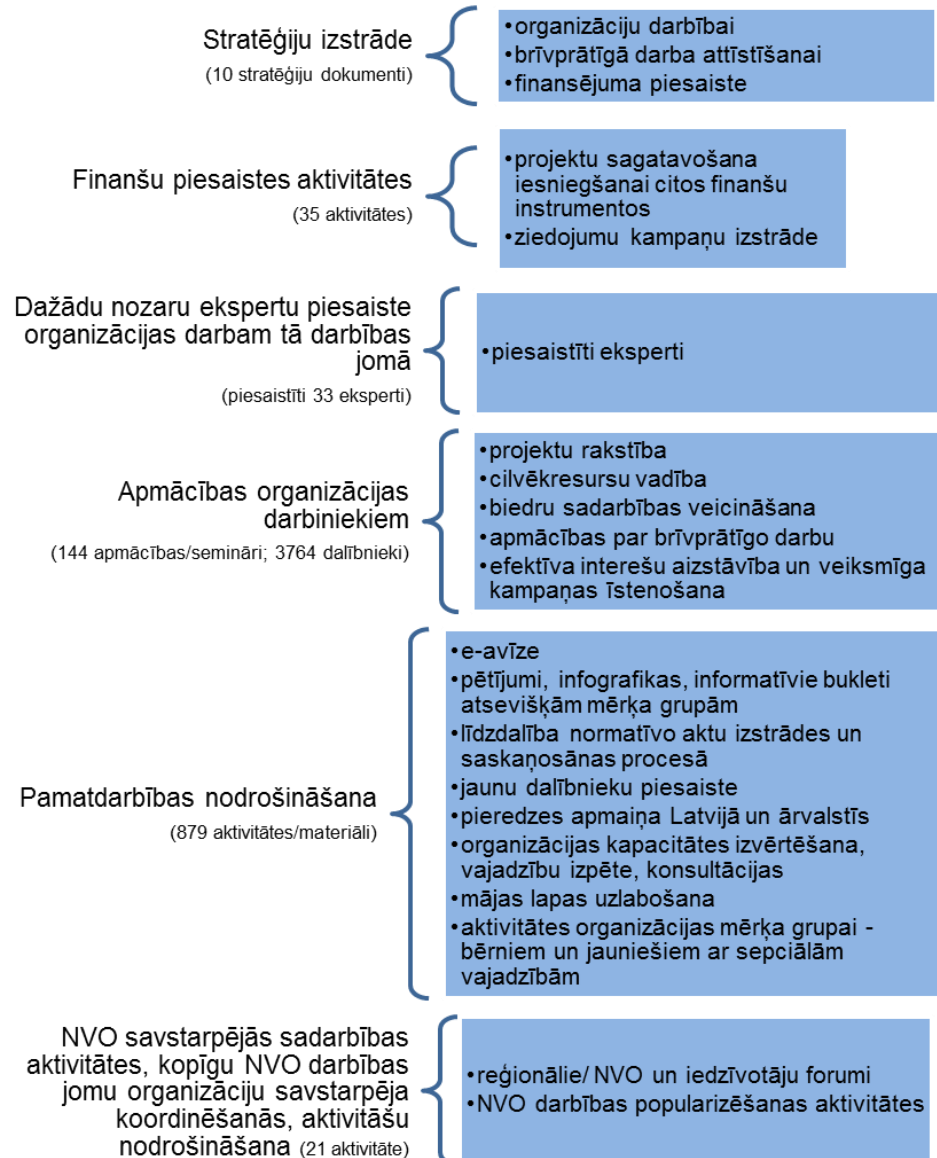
Stratēģiju izstrāde
(10 stratēģiju dokumenti)

•organizāciju darbībai
•brīvprātīgā darba attīstīšanai
•finansējuma piesaiste

Finanšu piesaistes aktivitātes
(35 aktivitātes)

•projektu sagatavošana iesniegšanai citos finanšu instrumentos
•ziedojumu kampaņu izstrāde

Dažādu nozaru ekspertu piesaiste organizācijas darbam tā darbības jomā
(piesaistīti 33 eksperti)

•piesaistīti eksperti

Apmācības organizācijas darbiniekiem
(144 apmācības/semināri; 3764 dalībnieki)

•projektu rakstība
•cilvēkresursu vadība
•biedru sadarbības veicināšana
•apmācības par brīvprātīgo darbu
•efektīva interešu aizstāvība un veiksmīga kampaņas īstenošana

Pamatdarbības nodrošināšana
(879 aktivitātes/materiāli)

•e-avīze
•pētījumi, infografikas, informatīvie bukleti atsevišķām mērķa grupām
•līdzdalība normatīvo aktu izstrādes un saskaņošanas procesā
•jaunu dalībnieku piesaiste
•pieredzes apmaiņa Latvijā un ārvalstīs
•organizācijas kapacitātes izvērtēšana, vajadzību izpēte, konsultācijas
•mājas lapas uzlabošana
•aktivitātes organizācijas mērķa grupai - bērniem un jauniešiem ar sepciālām vajadzībām

NVO savstarpējās sadarbības aktivitātes, kopīgu NVO darbības jomu organizāciju savstarpēja koordinēšanās, aktivitāšu nodrošināšana (21 aktivitāte)

•reģionālie/ NVO un iedzīvotāju forumi
•NVO darbības popularizēšanas aktivitātes